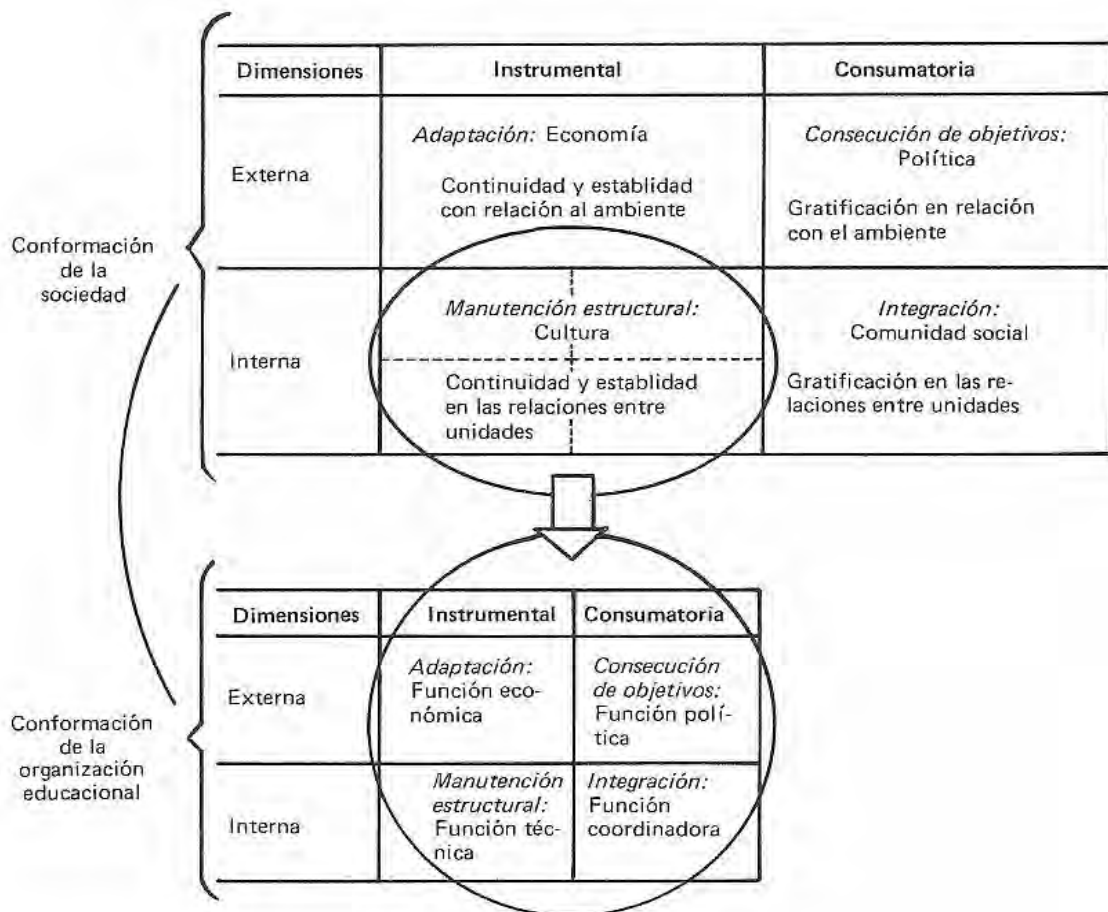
Conformación de la sociedad

| Dimensiones | Instrumental | Consumatoria |
|---|---|---|
| Externa | *Adaptación:* Economía Continuidad y establidad con relación al ambiente | *Consecución de objetivos:* Política Gratificación en relación con el ambiente |
| Interna | *Manutención estructural:* Cultura Continuidad y establidad en las relaciones entre unidades | *Integración:* Comunidad social Gratificación en las relaciones entre unidades |

Conformación de la organización educacional

| Dimensiones | Instrumental | Consumatoria |
|---|---|---|
| Externa | *Adaptación:* Función económica | *Consecución de objetivos:* Función política |
| Interna | *Manutención estructural:* Función técnica | *Integración:* Función coordinadora |